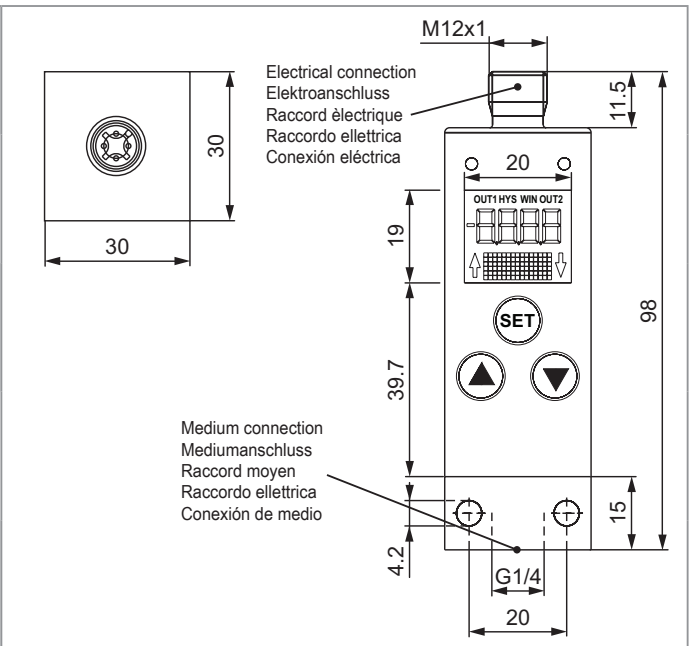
M12x1

Electrical connection
Elektroanschluss
Raccord èlectrique
Raccordo ellettrica
Conexión eléctrica

11.5

30

30

20

OUT1 HYS WIN OUT2

19

SET

98

39.7

Medium connection
Mediumanschluss
Raccord moyen
Raccordo ellettrica
Conexión de medio

15

4.2

G1/4

20